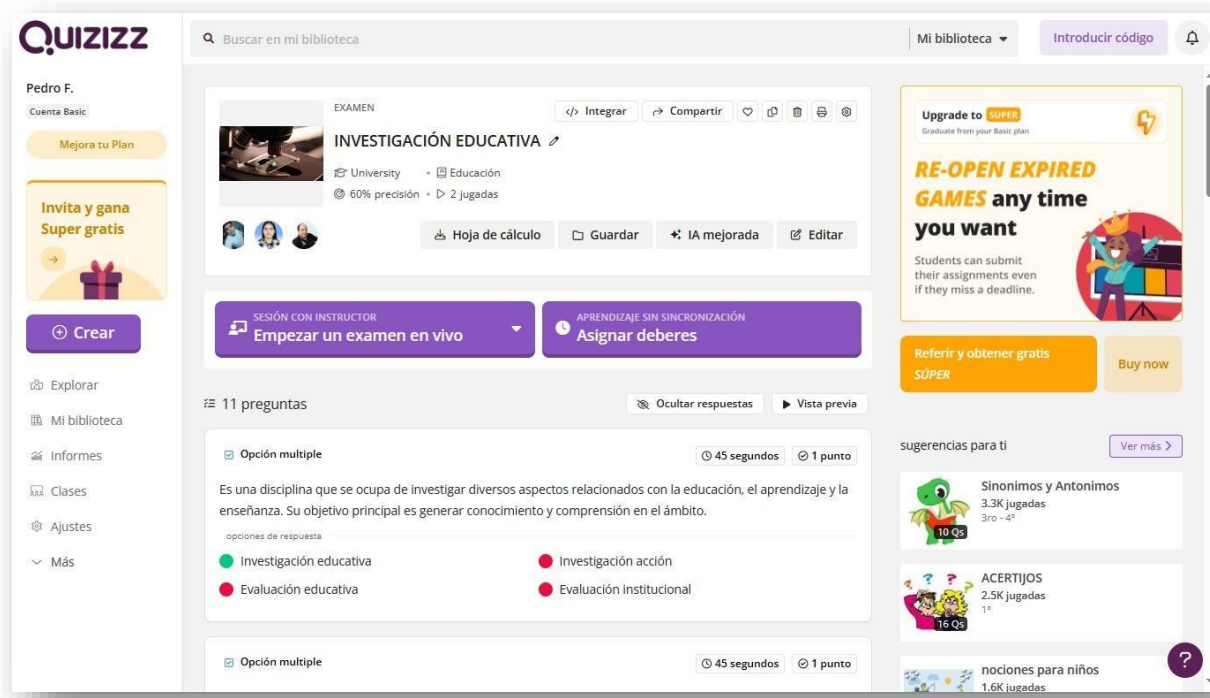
QUIZIZZ

Buscar en mi biblioteca

Mi biblioteca

Introducir código

Pedro F.
Cuenta Basic

Mejora tu Plan

Invita y gana Super gratis

Crear

Explorar
Mi biblioteca
Informes
Clases
Ajustes
Más

EXAMEN

Integrar
Compartir

INVESTIGACIÓN EDUCATIVA

University • Educación
60% precisión • 2 jugadas

Hoja de cálculo
Guardar
IA mejorada
Editar

SESIÓN CON INSTRUCTOR
Empezar un examen en vivo

APRENDIZAJE SIN SINCRONIZACIÓN
Asignar deberes

11 preguntas

Ocultar respuestas
Vista previa

Opción multiple
45 segundos
1 punto

Es una disciplina que se ocupa de investigar diversos aspectos relacionados con la educación, el aprendizaje y la enseñanza. Su objetivo principal es generar conocimiento y comprensión en el ámbito.

opciones de respuesta

Investigación educativa
Investigación acción
Evaluación educativa
Evaluación institucional

Opción multiple
45 segundos
1 punto

Upgrade to SUPER
Graduate from your Basic plan

RE-OPEN EXPIRED GAMES any time you want

Students can submit their assignments even if they miss a deadline.

Referir y obtener gratis SÚPER

Buy now

sugerencias para ti

Ver más

Sinonimos y Antonimos
3.3K jugadas
3ro - 4°
10 Qs

ACERTIJOS
2.5K jugadas
1°
16 Qs

nociones para niños
1.6K jugadas

?